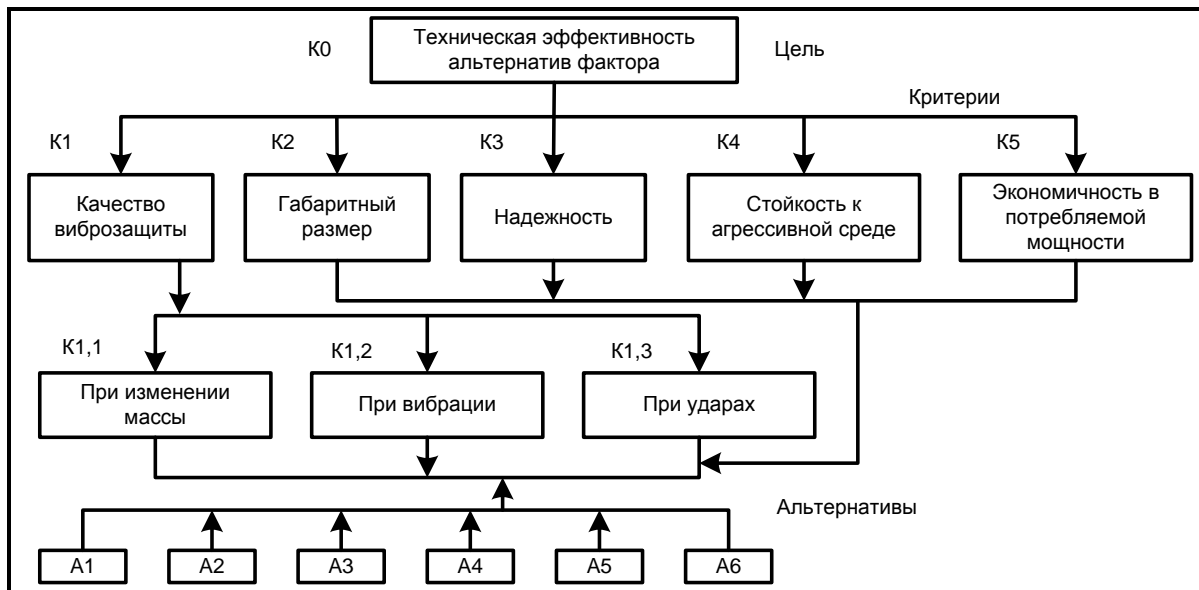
К0

Техническая эффективность альтернатив фактора

Цель

Критерии

К1

К2

К3

К4

К5

Качество виброзащиты

Габаритный размер

Надежность

Стойкость к агрессивной среде

Экономичность в потребляемой мощности

К1,1

К1,2

К1,3

При изменении массы

При вибрации

При ударах

Альтернативы

А1

А2

А3

А4

А5

А6